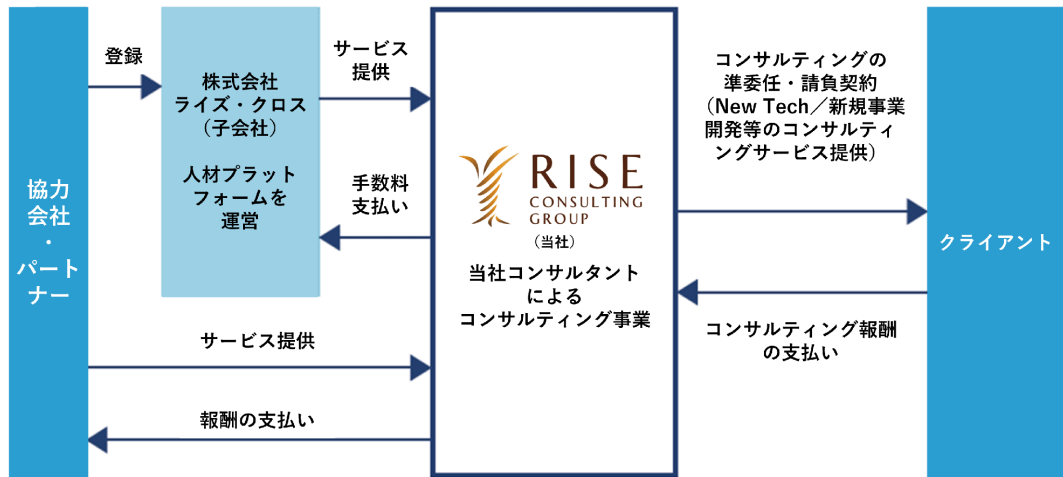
協力会社・パートナー

登録

株式会社ライズ・クロス（子会社）

人材プラットフォームを運営

サービス提供

手数料支払い

RISE CONSULTING GROUP

（当社）

当社コンサルタントによるコンサルティング事業

コンサルティングの準委任・請負契約（New Tech／新規事業開発等のコンサルティングサービス提供）

コンサルティング報酬の支払い

クライアント

サービス提供

報酬の支払い